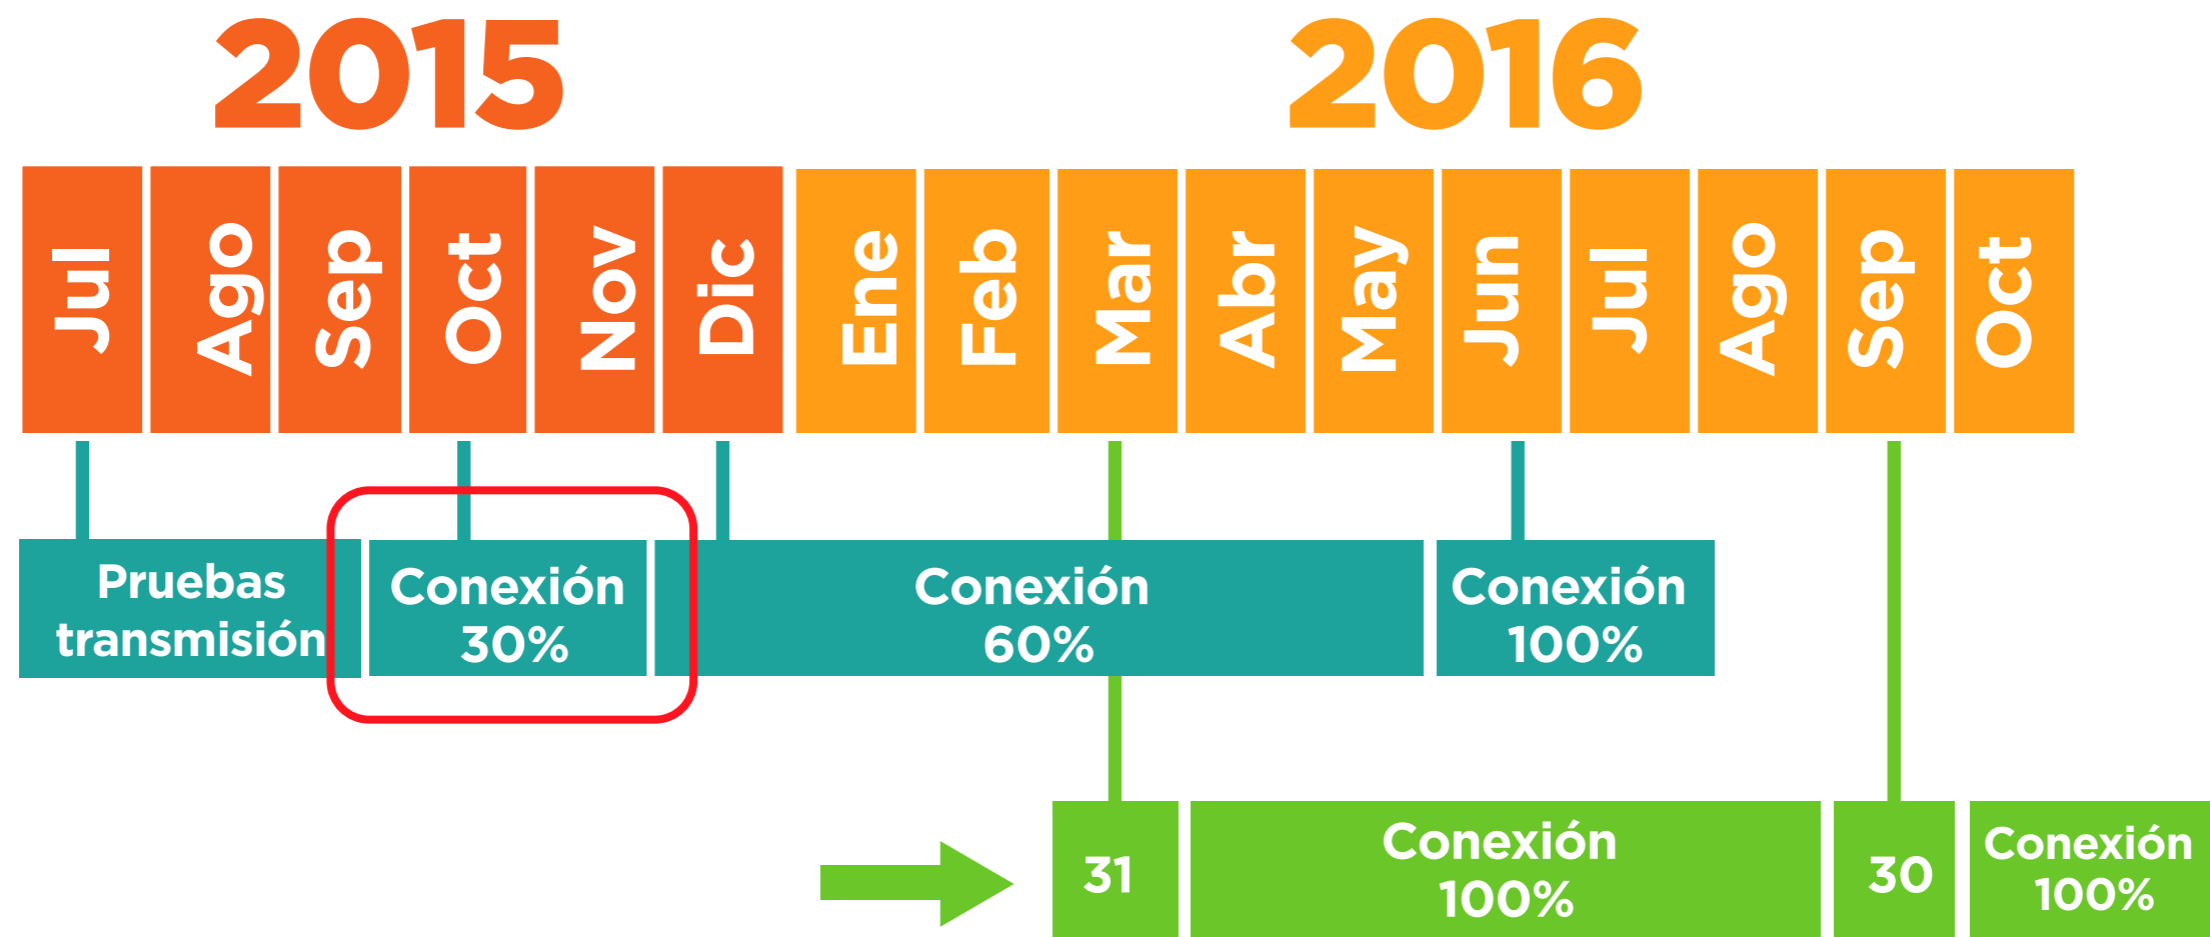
2015

2016

| Jul | Ago | Sep | Oct | Nov | Dic | Ene | Feb | Mar | Abr | May | Jun | Jul | Ago | Sep | Oct |

Pruebas transmisión

Conexión 30%

Conexión 60%

Conexión 100%

31

Conexión 100%

30

Conexión 100%